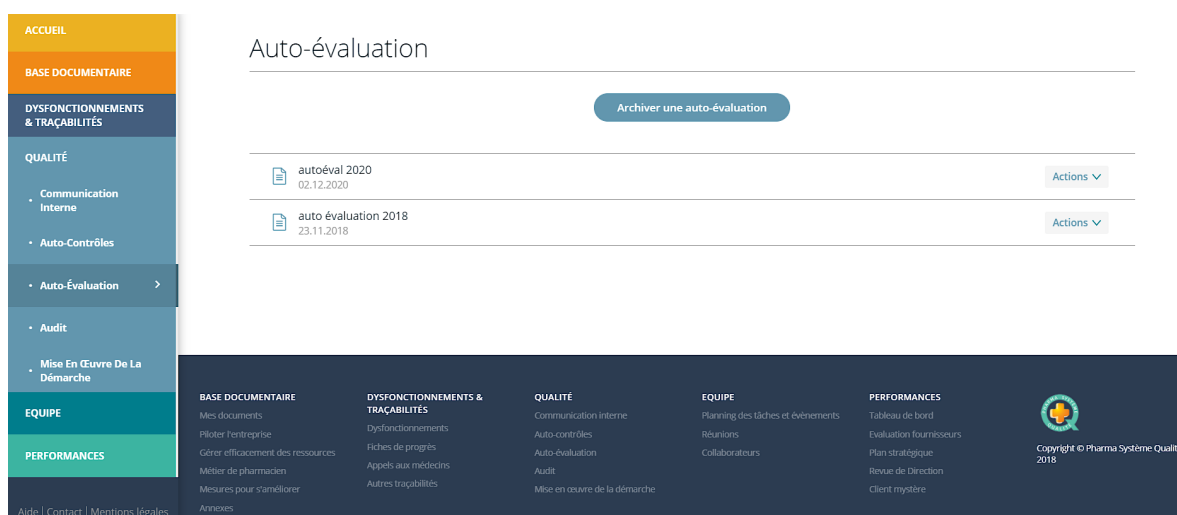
ACCUEIL
BASE DOCUMENTAIRE
DYSFONCTIONNEMENTS & TRAÇABILITÉS
QUALITÉ
• Communication Interne
• Auto-Contrôles
• Auto-Évaluation >
• Audit
• Mise En Œuvre De La Démarche
EQUIPE
PERFORMANCES
Aide | Contact | Mentions légales

Auto-évaluation

Archiver une auto-évaluation

autoéval 2020
02.12.2020
Actions

auto évaluation 2018
23.11.2018
Actions

BASE DOCUMENTAIRE
Mes documents
Piloter l'entreprise
Gérer efficacement des ressources
Métier de pharmacien
Mesures pour s'améliorer
Annexes

DYSFONCTIONNEMENTS & TRAÇABILITÉS
Dysfonctionnements
Fiches de progrès
Appels aux médecins
Autres traçabilités

QUALITÉ
Communication interne
Auto-contrôles
Auto-évaluation
Audit
Mise en oeuvre de la démarche

EQUIPE
Planning des tâches et évènements
Réunions
Collaborateurs

PERFORMANCES
Tableau de bord
Evaluation fournisseurs
Plan stratégique
Revue de Direction
Client mystère

Copyright © Pharma Système Qualit
2018